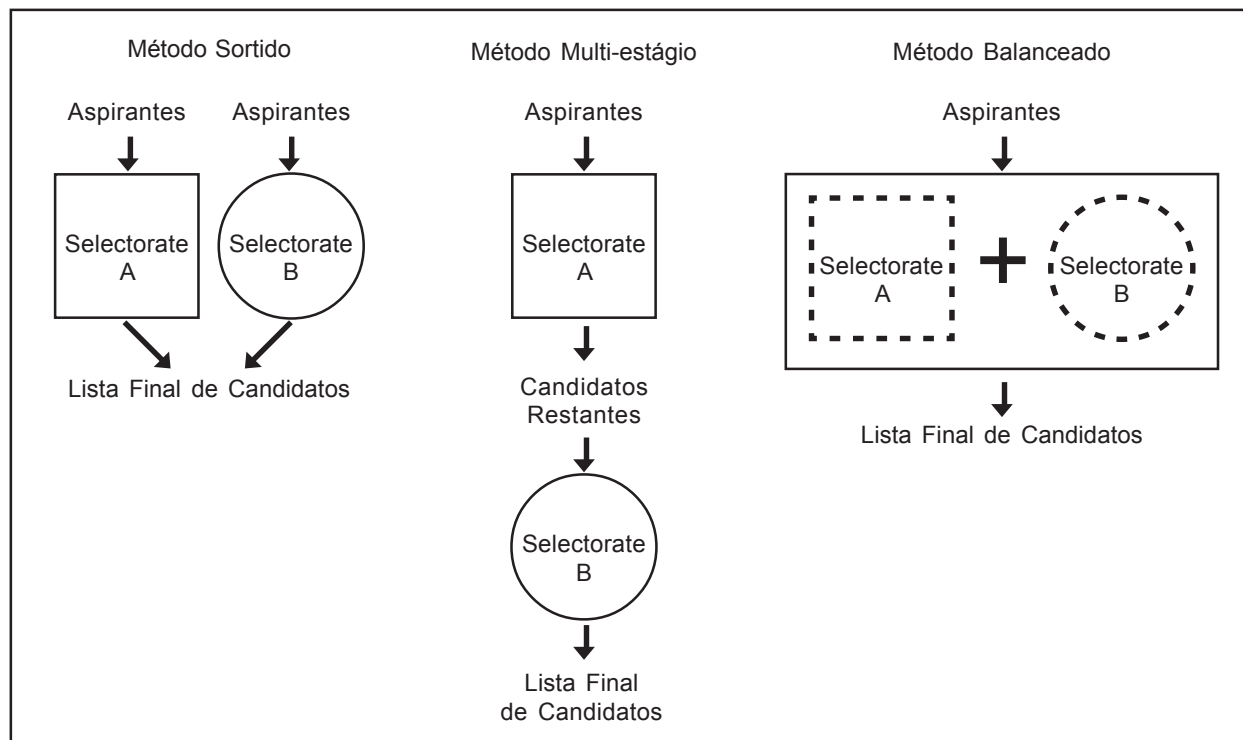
Método Sortido

Aspirantes

Aspirantes

Selectorate A

Selectorate B

Lista Final de Candidatos

Método Multi-estágio

Aspirantes

Selectorate A

Candidatos Restantes

Selectorate B

Lista Final de Candidatos

Método Balanceado

Aspirantes

Selectorate A

+

Selectorate B

Lista Final de Candidatos